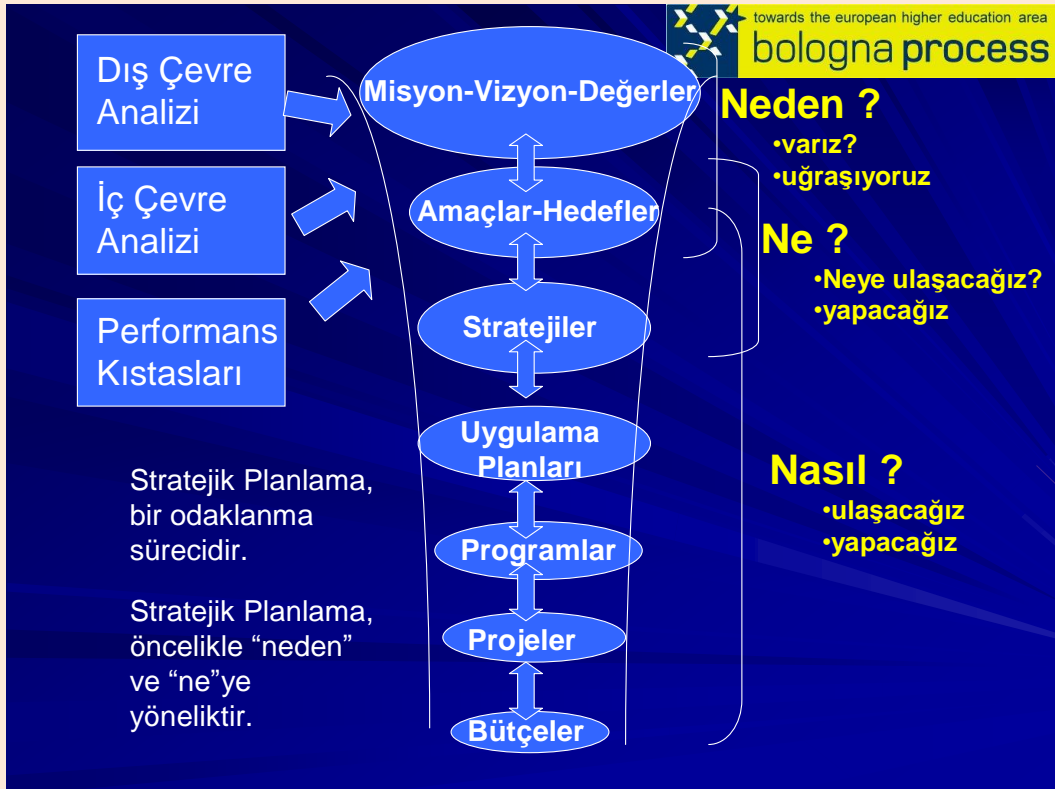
towards the european higher education area
bologna process

Dış Çevre Analizi

İç Çevre Analizi

Performans Kıstasları

Misyon-Vizyon-Değerler

Amaçlar-Hedefler

Stratejiler

Uygulama Planları

Programlar

Projeler

Bütçeler

Neden ?
•varız?
•uğraşıyoruz

Ne ?
•Neye ulaşacağız?
•yapacağız

Nasıl ?
•ulaşacağız
•yapacağız

Stratejik Planlama, bir odaklanma sürecidir.

Stratejik Planlama, öncelikle “neden” ve “ne”ye yöneliktir.